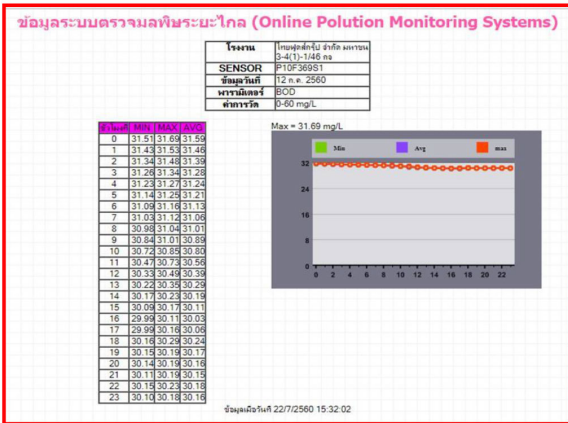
ข้อมูลระบบตรวจมลพิษระยะไกล (Online Polution Monitoring Systems)

| โรงงาน | ไทยฟูดส์กรุ๊ป จำกัด มหาชน 3-4(1)-1/46 กจ |
|---|---|
| SENSOR | P10F369S1 |
| ข้อมูลวันที่ | 12 ก.ค. 2560 |
| พารามิเตอร์ | BOD |
| ค่าการวัด | 0-60 mg/L |

| ชั่วโมงที่ | MIN | MAX | AVG |
|---|---|---|---|
| 0 | 31.51 | 31.69 | 31.59 |
| 1 | 31.43 | 31.53 | 31.46 |
| 2 | 31.34 | 31.48 | 31.39 |
| 3 | 31.26 | 31.34 | 31.28 |
| 4 | 31.23 | 31.27 | 31.24 |
| 5 | 31.14 | 31.25 | 31.21 |
| 6 | 31.09 | 31.16 | 31.13 |
| 7 | 31.03 | 31.12 | 31.06 |
| 8 | 30.98 | 31.04 | 31.01 |
| 9 | 30.84 | 31.01 | 30.89 |
| 10 | 30.72 | 30.85 | 30.80 |
| 11 | 30.47 | 30.73 | 30.56 |
| 12 | 30.33 | 30.49 | 30.39 |
| 13 | 30.22 | 30.35 | 30.29 |
| 14 | 30.17 | 30.23 | 30.19 |
| 15 | 30.09 | 30.17 | 30.11 |
| 16 | 29.99 | 30.11 | 30.03 |
| 17 | 29.99 | 30.16 | 30.06 |
| 18 | 30.16 | 30.29 | 30.24 |
| 19 | 30.15 | 30.19 | 30.17 |
| 20 | 30.14 | 30.19 | 30.16 |
| 21 | 30.11 | 30.19 | 30.15 |
| 22 | 30.15 | 30.23 | 30.18 |
| 23 | 30.10 | 30.18 | 30.16 |

Max = 31.69 mg/L

Min Avg max

32

0 2 4 6 8 10 12 14 16 18 20 22

ข้อมูลเมื่อวันที่ 22/7/2560 15:32:02